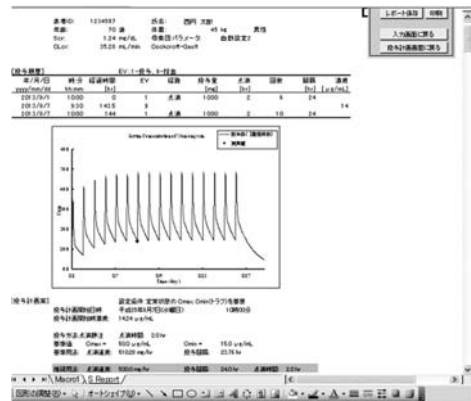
患者ID: 1234567　氏名: 西阿 太郎
年齢: 70 歳　体重: 45 kg　男性
Scr: 1.34 mg/dL　母集団パラメータ: 曲線設定2
CLcr: 25.28 mL/min　Cockcroft-Gault

レポート保存　印刷
入力画面に戻る
投与計画画面に戻る

[投与履歴]　EV: 1→投与, 0→採血

| 年/月/日 yyyy/mm/dd | 時:分 hh:mm | 経過時間 [hr] | EV | 経路 | 投与量 [mg] | 点滴 [hr] | 回数 | 間隔 [hr] | 濃度 [μg/mL] |
|---|---|---|---|---|---|---|---|---|---|
| 2013/8/1 | 10:00 | 0 | 1 | 点滴 | 1000 | 2 | 5 | 24 | |
| 2013/8/7 | 9:30 | 142.5 | 0 | | | | | | 14 |
| 2013/8/7 | 10:00 | 144 | 1 | 点滴 | 1000 | 2 | 10 | 24 | |

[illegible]
— 計算値　• 実測値
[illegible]
Time (hr)

[投与計画案]　設定条件: 定常状態の Cmax, Cminクラフから推奨
投与計画開始日時: 平成25年8月17日(土曜日)　10時00分
投与計画開始経過時間: 1424 μg/hr
投与方法: 点滴静注　点滴時間: 2.0 hr
推奨値: Cmax = 50.0 μg/mL　Cmin = 15.0 μg/mL
推奨用法: 点滴速度: 510.29 mg/hr　投与間隔: 23.76 hr
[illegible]

Macro1 / Report /
図形の調整(R)・ オートシェイプ(U)・